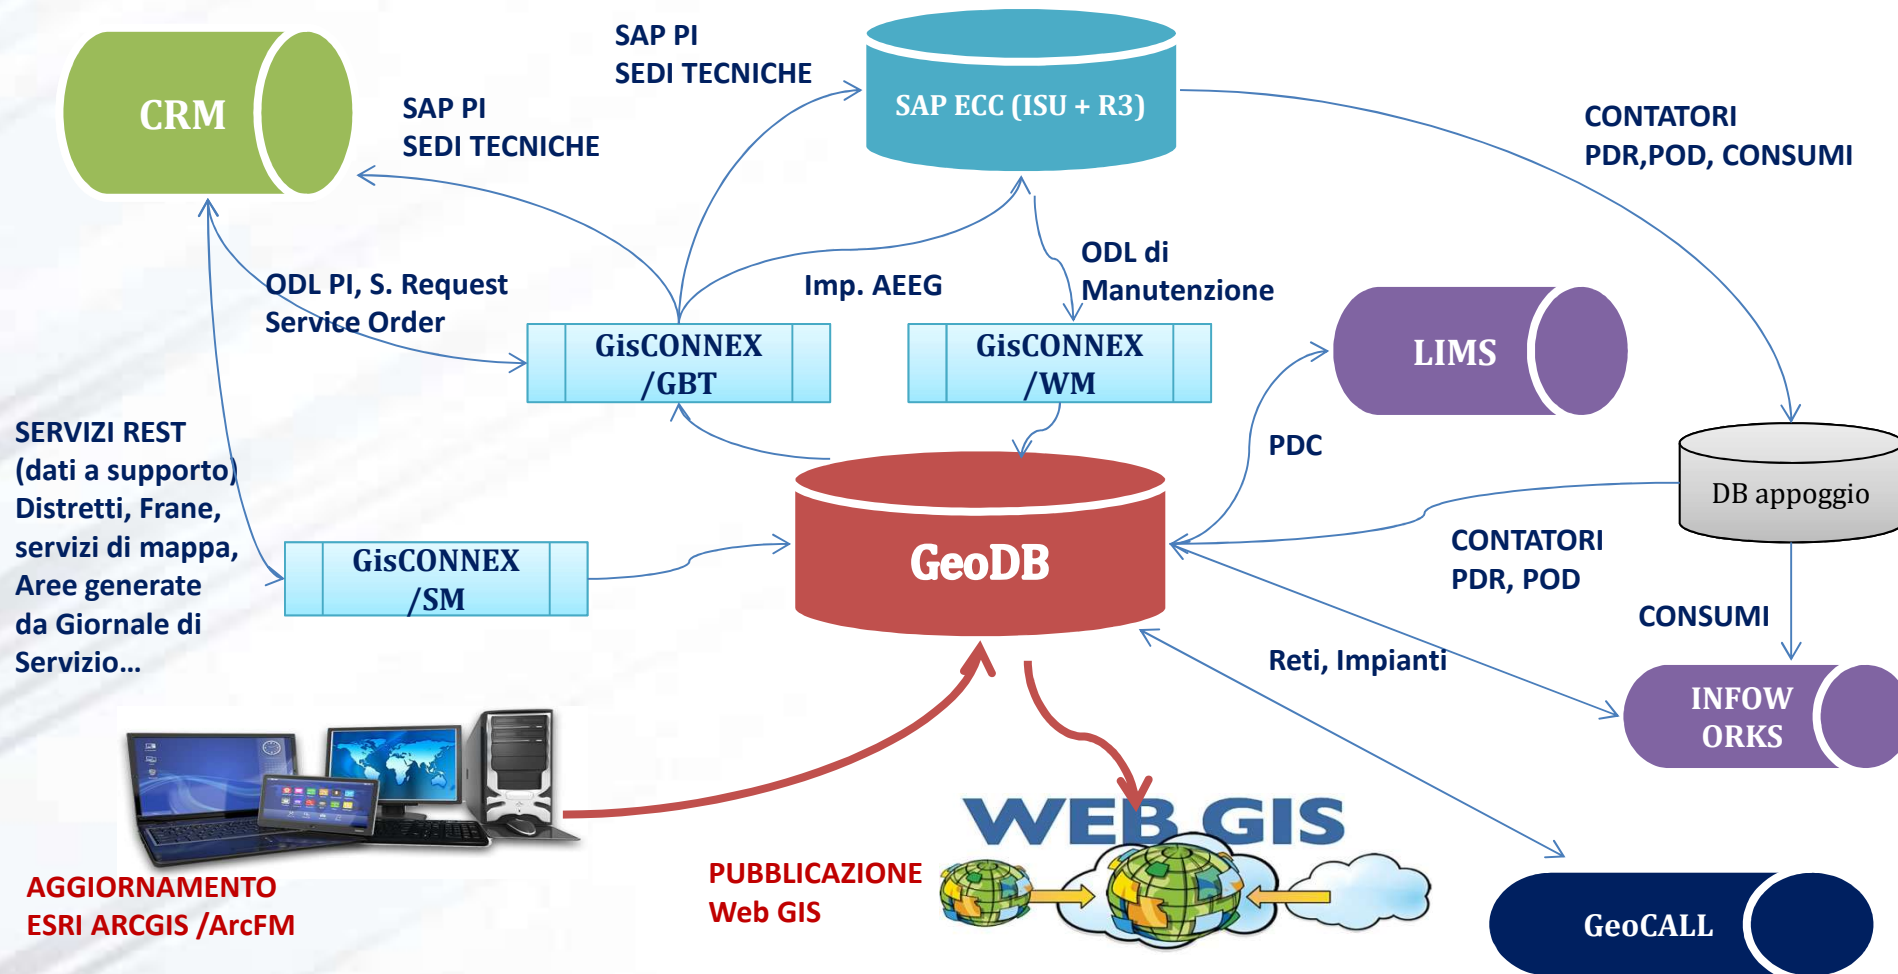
CRM

SAP PI
SEDI TECNICHE

SAP PI
SEDI TECNICHE

SAP ECC (ISU + R3)

CONTATORI
PDR,POD, CONSUMI

ODL PI, S. Request
Service Order

Imp. AEEG

ODL di
Manutenzione

GisCONNEX
/GBT

GisCONNEX
/WM

LIMS

PDC

DB appoggio

SERVIZI REST
(dati a supporto)
Distretti, Frane,
servizi di mappa,
Aree generate
da Giornale di
Servizio…

GisCONNEX
/SM

GeoDB

CONTATORI
PDR, POD

CONSUMI

Reti, Impianti

INFOW
ORKS

WEB GIS

AGGIORNAMENTO
ESRI ARCGIS /ArcFM

PUBBLICAZIONE
Web GIS

GeoCALL